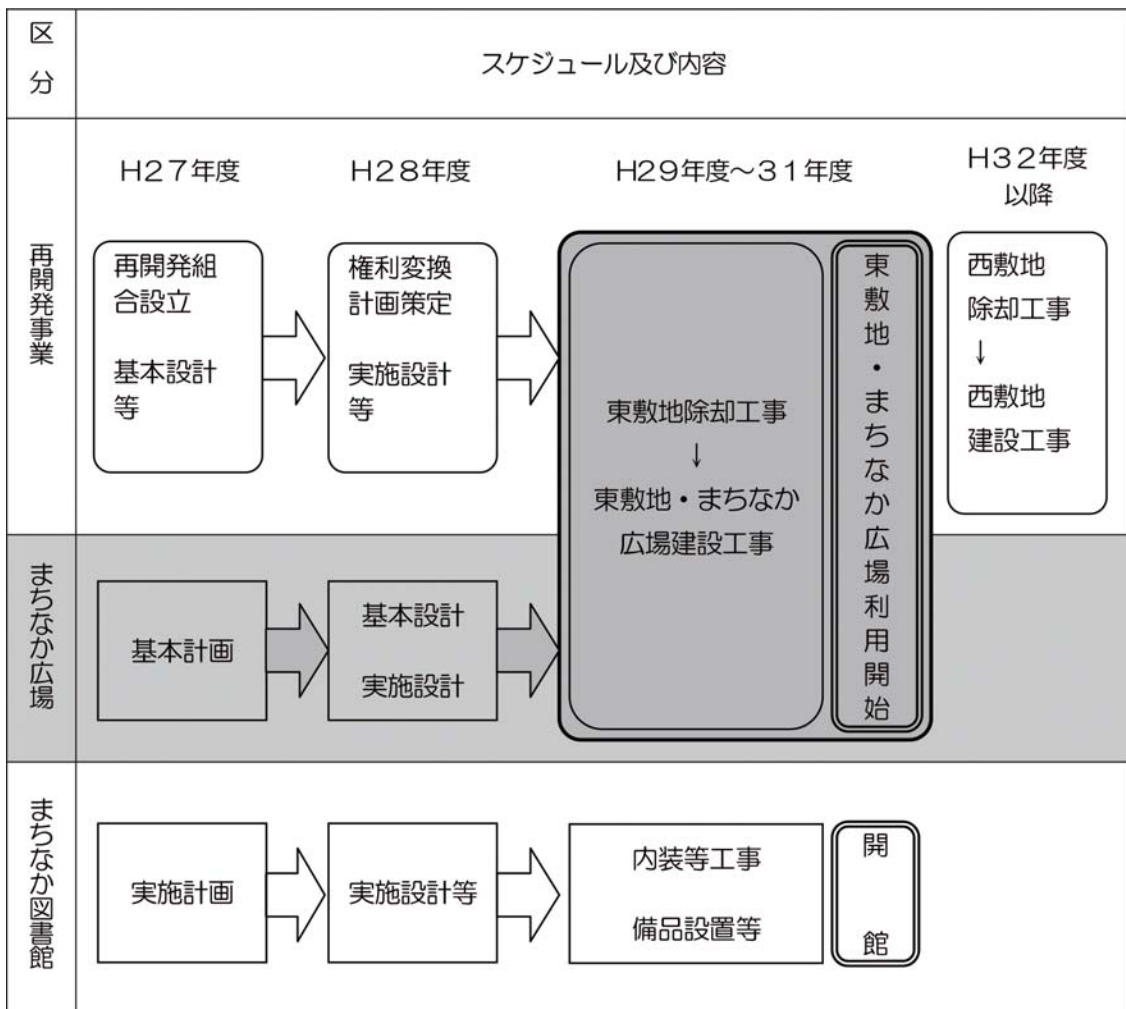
区分

スケジュール及び内容

H27年度

H28年度

H29年度～31年度

H32年度以降

再開発事業

再開発組合設立

基本設計等

権利変換計画策定

実施設計等

東敷地除却工事
↓
東敷地・まちなか広場建設工事

東敷地・まちなか広場利用開始

西敷地除却工事
↓
西敷地建設工事

まちなか広場

基本計画

基本設計

実施設計

まちなか図書館

実施計画

実施設計等

内装等工事

備品設置等

開館